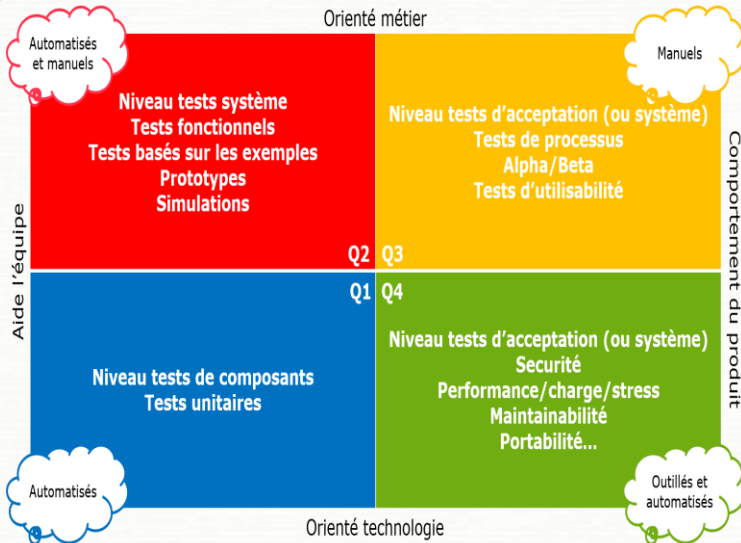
Orienté métier

Automatisés et manuels

Manuels

Niveau tests système
Tests fonctionnels
Tests basés sur les exemples
Prototypes
Simulations

Q2

Niveau tests d'acceptation (ou système)
Tests de processus
Alpha/Beta
Tests d'utilisabilité

Q3

Aide l'équipe

Comportement du produit

Q1

Niveau tests de composants
Tests unitaires

Q4

Niveau tests d'acceptation (ou système)
Securité
Performance/charge/stress
Maintainabilité
Portabilité...

Automatisés

Outillés et automatisés

Orienté technologie